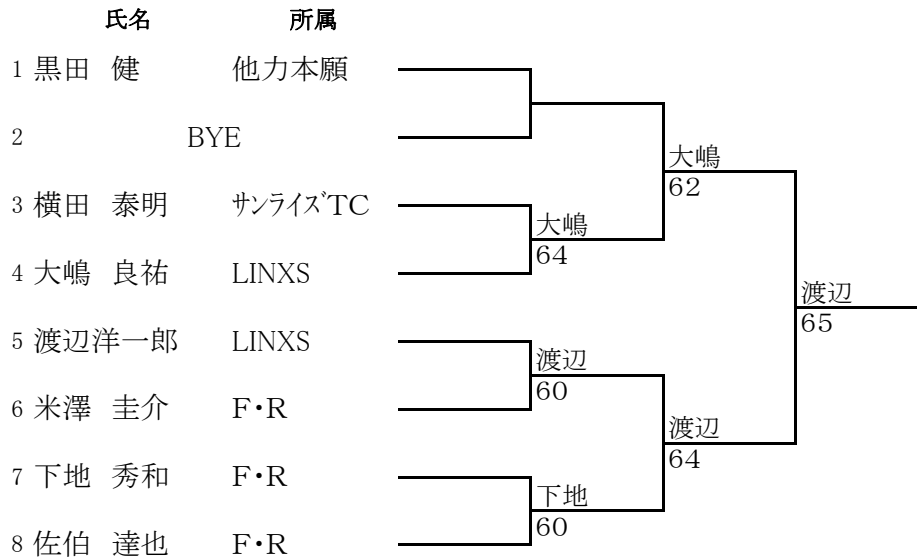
| | 氏名 | 所属 |
|---|---|---|
| 1 | 黒田　健 | 他力本願 |
| 2 | | BYE |
| 3 | 横田　泰明 | ｻﾝﾗｲｽﾞTC |
| 4 | 大嶋　良祐 | LINXS |
| 5 | 渡辺洋一郎 | LINXS |
| 6 | 米澤　圭介 | F･R |
| 7 | 下地　秀和 | F･R |
| 8 | 佐伯　達也 | F･R |

大嶋
64

渡辺
60

下地
60

大嶋
62

渡辺
64

渡辺
65